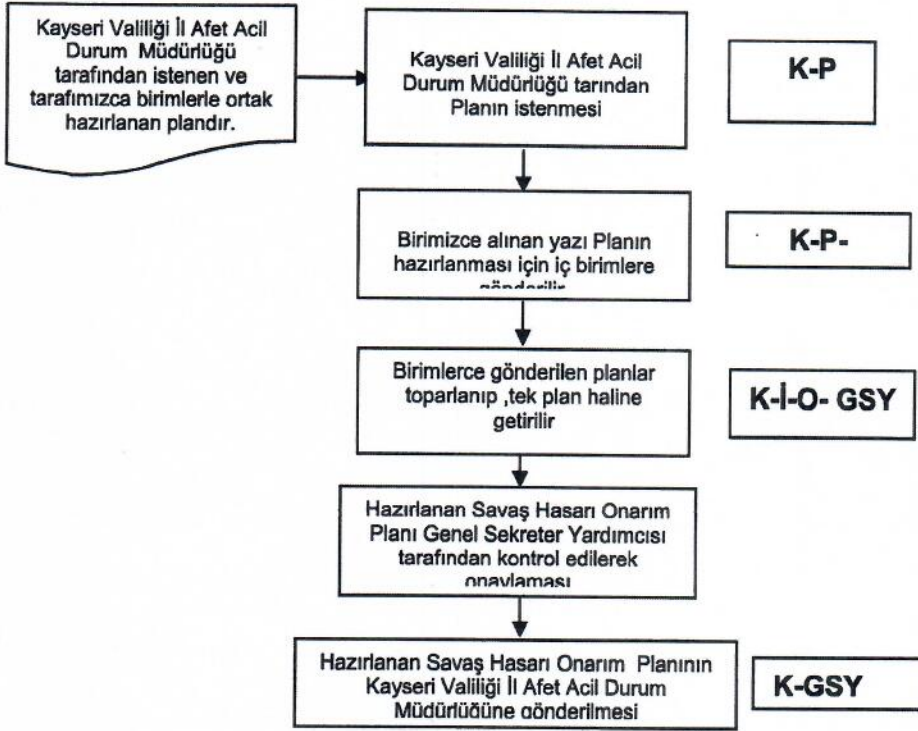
Kayseri Valiliği İl Afet Acil Durum Müdürlüğü tarafından istenen ve tarafımızca birimlerle ortak hazırlanan plandır.

Kayseri Valiliği İl Afet Acil Durum Müdürlüğü tarından Planın istenmesi

K-P

Birimizce alınan yazı Planın hazırlanması için iç birimlere gönderilir

K-P-

Birimlerce gönderilen planlar toparlanıp ,tek plan haline getirilir

K-İ-O- GSY

Hazırlanan Savaş Hasarı Onarım Planı Genel Sekreter Yardımcısı tarafından kontrol edilerek onaylaması

Hazırlanan Savaş Hasarı Onarım Planının Kayseri Valiliği İl Afet Acil Durum Müdürlüğüne gönderilmesi

K-GSY